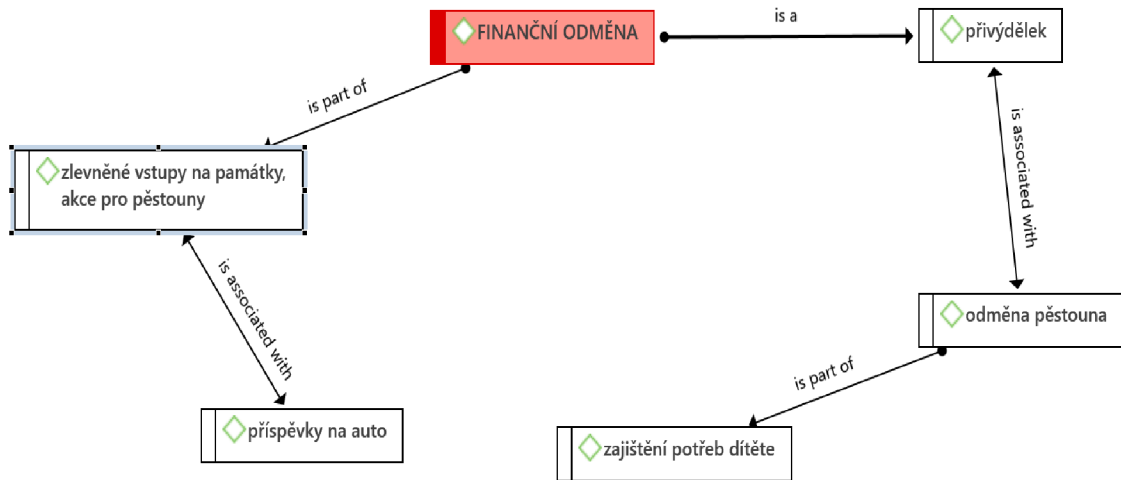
FINANČNÍ ODMĚNA

is a

přivýdělek

is part of

zlevněné vstupy na památky, akce pro pěstouny

is associated with

is associated with

odměna pěstouna

příspěvky na auto

is part of

zajištění potřeb dítěte